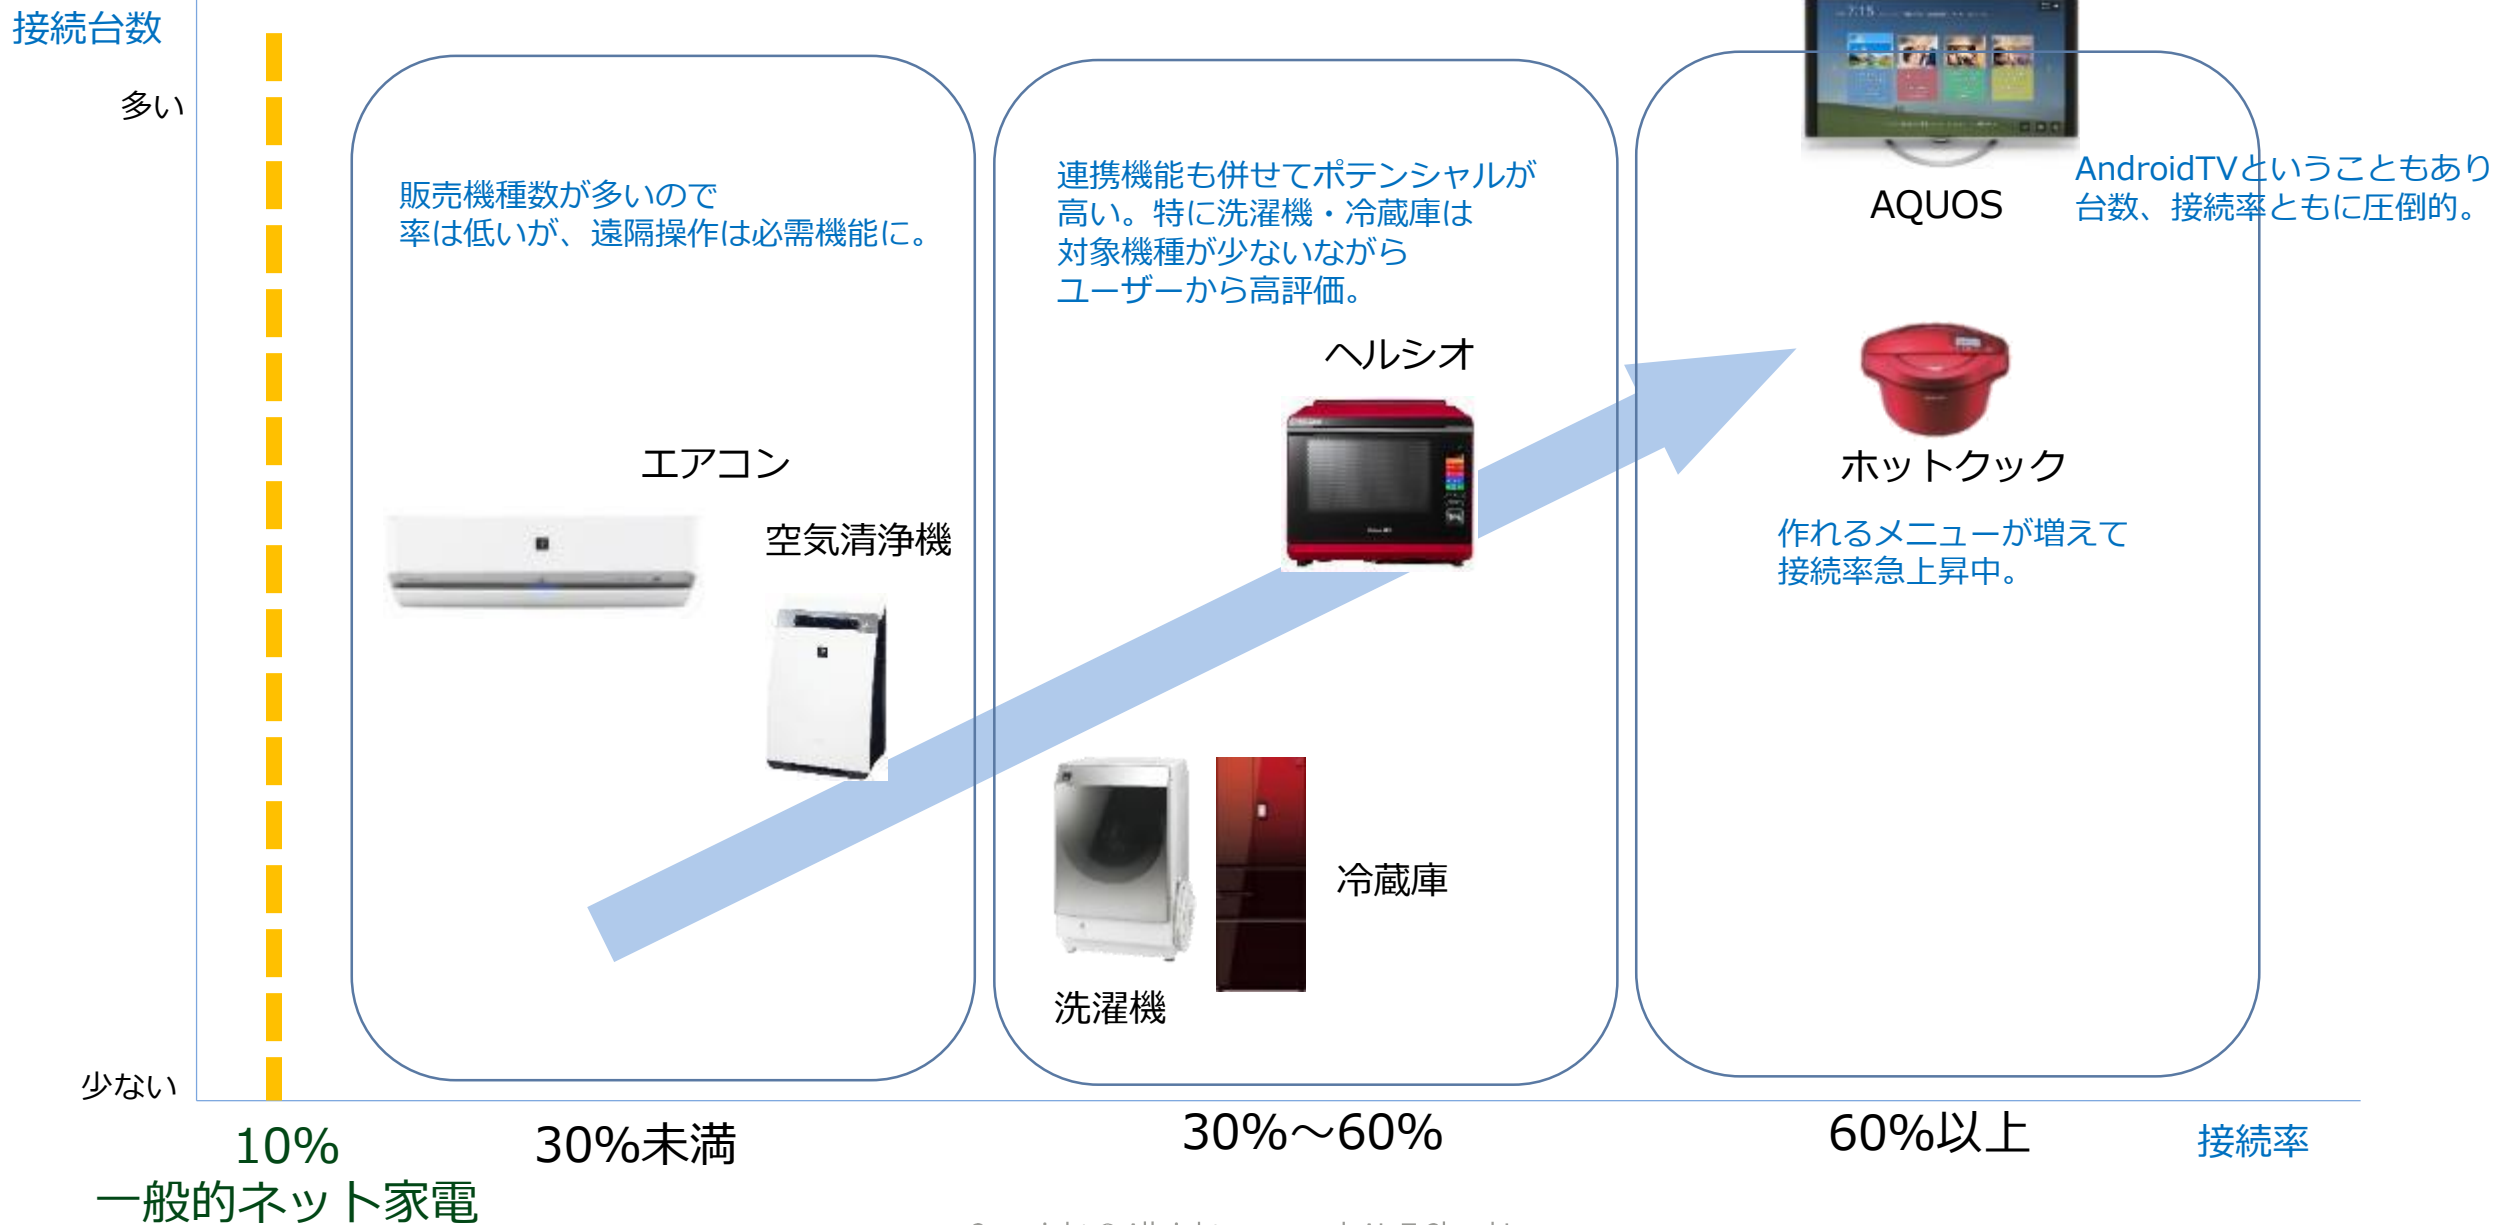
接続台数

多い

少ない

販売機種数が多いので
率は低いが、遠隔操作は必需機能に。

エアコン

空気清浄機

連携機能も併せてポテンシャルが
高い。特に洗濯機・冷蔵庫は
対象機種が少ないながら
ユーザーから高評価。

ヘルシオ

冷蔵庫

洗濯機

AQUOS

AndroidTVということもあり
台数、接続率ともに圧倒的。

ホットクック

作れるメニューが増えて
接続率急上昇中。

10%
一般的ネット家電

30%未満

30%～60%

60%以上

接続率

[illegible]